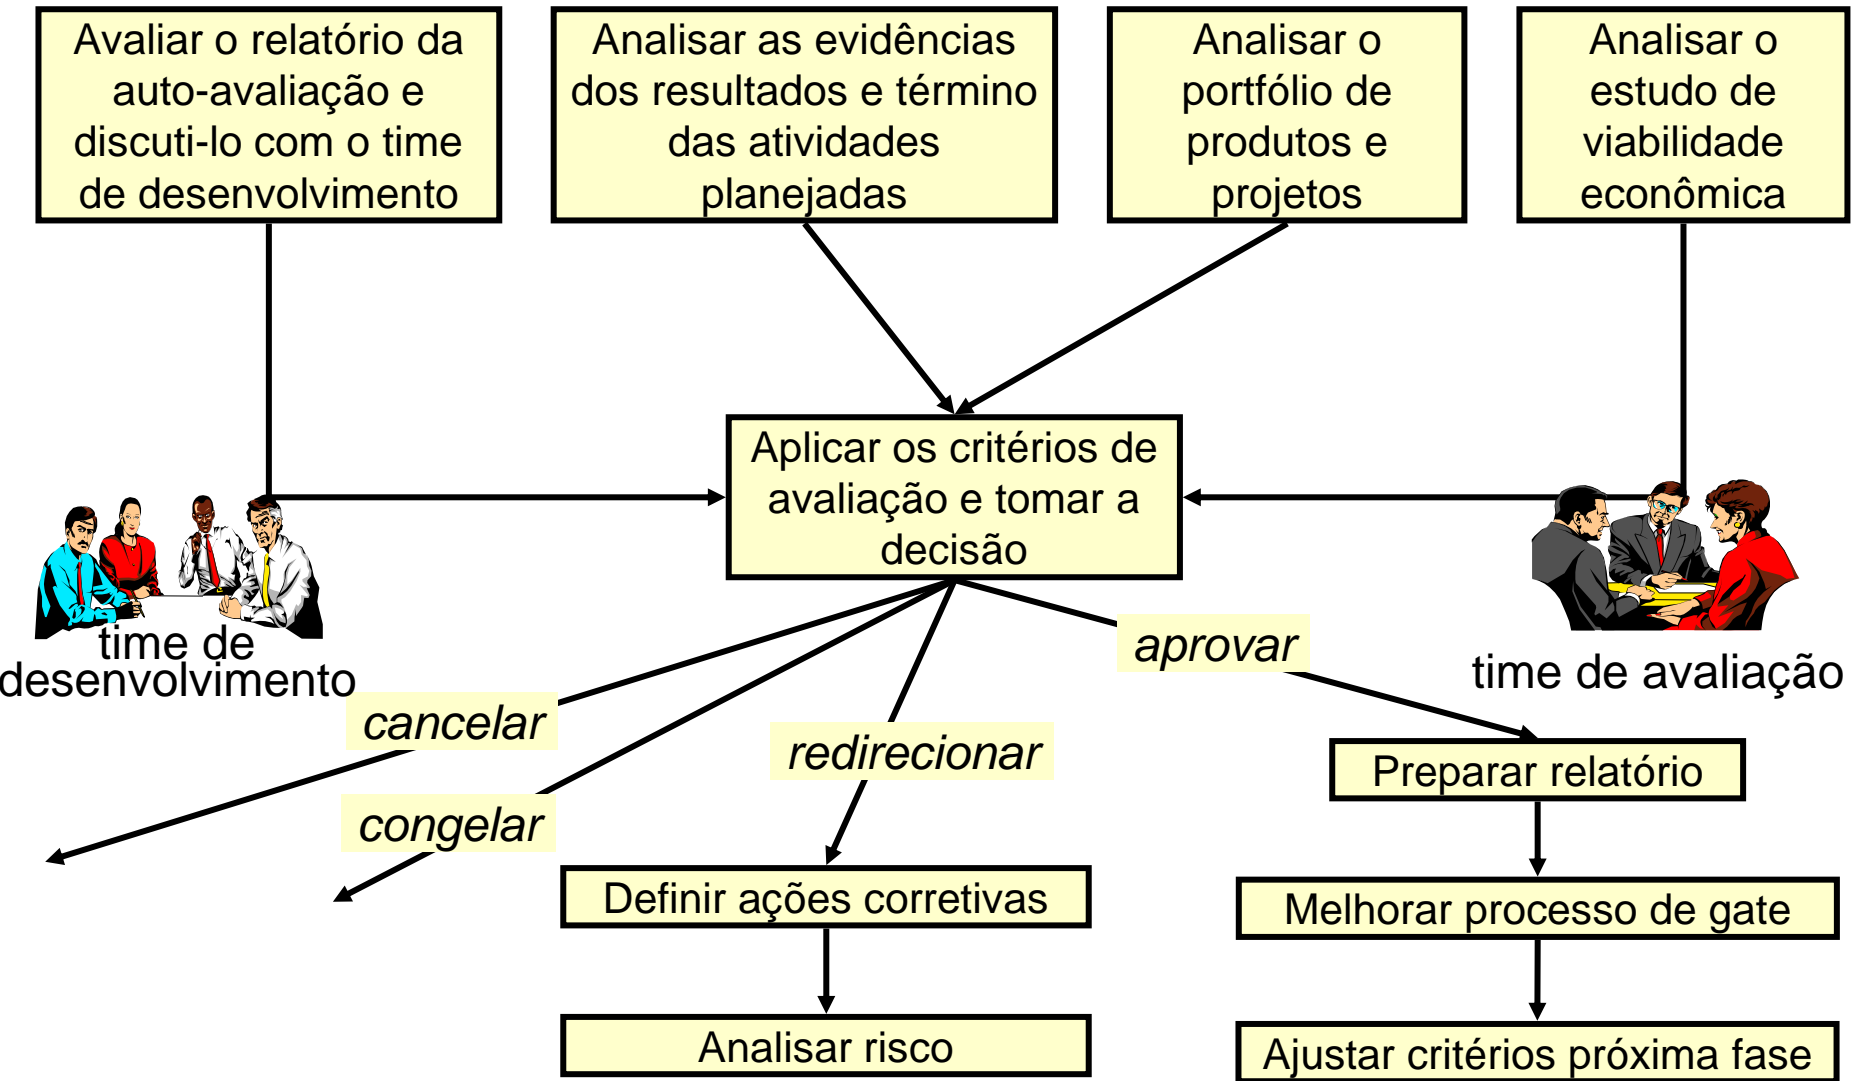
Avaliar o relatório da auto-avaliação e discuti-lo com o time de desenvolvimento

Analisar as evidências dos resultados e término das atividades planejadas

Analisar o portfólio de produtos e projetos

Analisar o estudo de viabilidade econômica

Aplicar os critérios de avaliação e tomar a decisão

time de desenvolvimento

time de avaliação

cancelar

congelar

redirecionar

aprovar

Definir ações corretivas

Analisar risco

Preparar relatório

Melhorar processo de gate

Ajustar critérios próxima fase